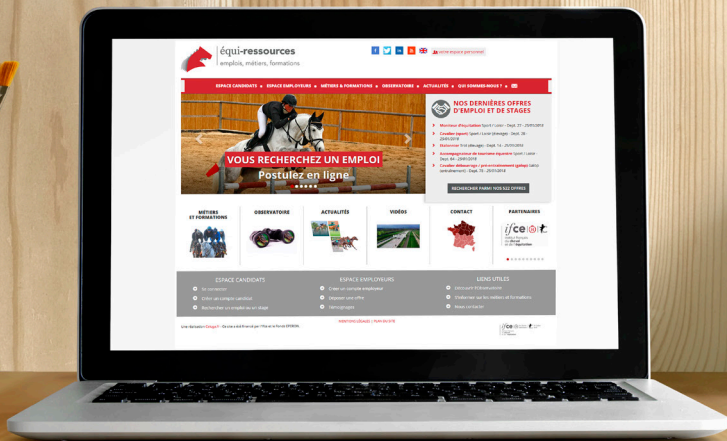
équi-ressources
emplois, métiers, formations.

votre espace personnel

ESPACE CANDIDATS | ESPACE EMPLOYEURS | MÉTIERS & FORMATIONS | OBSERVATOIRE | ACTUALITÉS | QUI SOMMES-NOUS ?

VOUS RECHERCHEZ UN EMPLOI
Postulez en ligne

NOS DERNIÈRES OFFRES D'EMPLOI ET DE STAGES

Moniteur d'équitation Sport / Loisir - Dépt. 27 - 29/01/2018
Cavalier (sport) Sport / Loisir (élevage) - Dépt. 28 - 29/01/2018
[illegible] - Dépt. 14 - 29/01/2018
Accompagnateur de tourisme équestre Sport / Loisir - Dépt. 84 - 29/01/2018
Cavalier débourrage / pré-entraînement (galop) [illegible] - Dépt. 79 - 29/01/2018

RECHERCHER PARMI NOS 532 OFFRES

MÉTIERS ET FORMATIONS | OBSERVATOIRE | ACTUALITÉS | VIDÉOS | CONTACT | PARTENAIRES

ifce

ESPACE CANDIDATS
Se connecter
Créer un compte candidat
Rechercher un emploi ou un stage

ESPACE EMPLOYEURS
Créer un compte employeur
Déposer une offre
Démographie

LIENS UTILES
Découvrir Équi-ressources
S'informer sur les métiers et formations
Nous contacter

MENTIONS LÉGALES | PLAN DU SITE

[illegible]

ifce